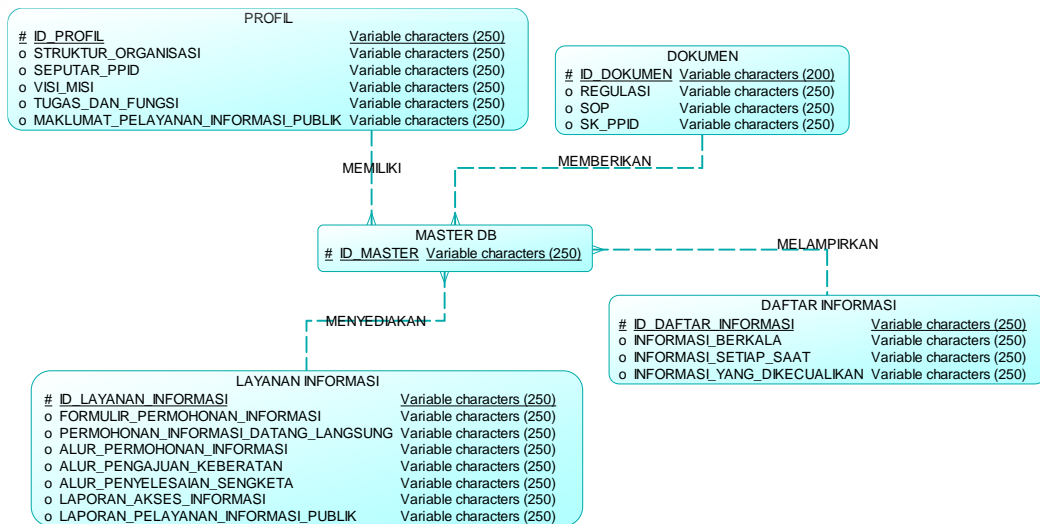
PROFIL

| | | |
|---|---|---|
| # | ID_PROFIL | Variable characters (250) |
| o | STRUKTUR_ORGANISASI | Variable characters (250) |
| o | SEPUTAR_PPID | Variable characters (250) |
| o | VISI_MISI | Variable characters (250) |
| o | TUGAS_DAN_FUNGSI | Variable characters (250) |
| o | MAKLUMAT_PELAYANAN_INFORMASI_PUBLIK | Variable characters (250) |

DOKUMEN

| | | |
|---|---|---|
| # | ID_DOKUMEN | Variable characters (200) |
| o | REGULASI | Variable characters (250) |
| o | SOP | Variable characters (250) |
| o | SK_PPID | Variable characters (250) |

MEMILIKI

MEMBERIKAN

MASTER DB

| | | |
|---|---|---|
| # | ID_MASTER | Variable characters (250) |

MELAMPIRKAN

MENYEDIAKAN

DAFTAR INFORMASI

| | | |
|---|---|---|
| # | ID_DAFTAR_INFORMASI | Variable characters (250) |
| o | INFORMASI_BERKALA | Variable characters (250) |
| o | INFORMASI_SETIAP_SAAT | Variable characters (250) |
| o | INFORMASI_YANG_DIKECUALIKAN | Variable characters (250) |

LAYANAN INFORMASI

| | | |
|---|---|---|
| # | ID_LAYANAN_INFORMASI | Variable characters (250) |
| o | FORMULIR_PERMOHONAN_INFORMASI | Variable characters (250) |
| o | PERMOHONAN_INFORMASI_DATANG_LANGSUNG | Variable characters (250) |
| o | ALUR_PERMOHONAN_INFORMASI | Variable characters (250) |
| o | ALUR_PENGAJUAN_KEBERATAN | Variable characters (250) |
| o | ALUR_PENYELESAIAN_SENGKETA | Variable characters (250) |
| o | LAPORAN_AKSES_INFORMASI | Variable characters (250) |
| o | LAPORAN_PELAYANAN_INFORMASI_PUBLIK | Variable characters (250) |